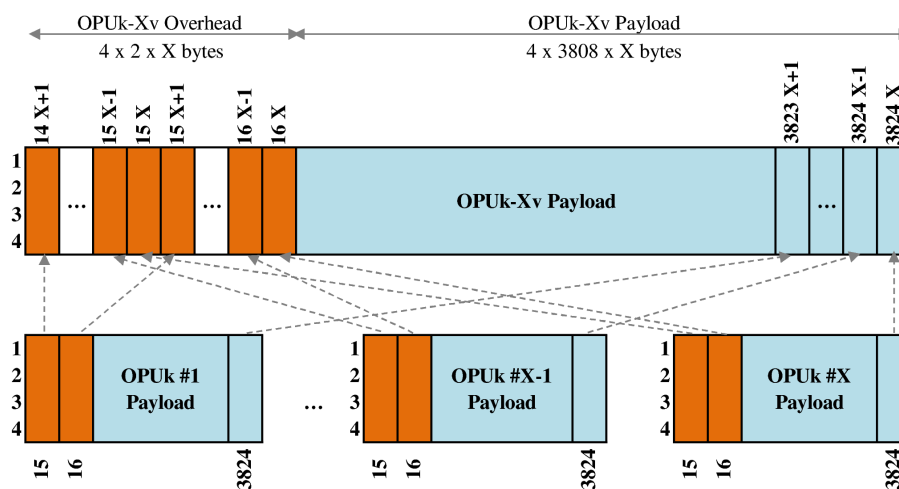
OPUk-Xv Overhead
4 x 2 x X bytes

OPUk-Xv Payload
4 x 3808 x X bytes

14 X+1
15 X-1
15 X
15 X+1
16 X-1
16 X
3823 X+1
3824 X-1
3824 X

1
2
3
4

...
...
OPUk-Xv Payload
...

1
2
3
4
OPUk #1
Payload
15
16
3824

...

1
2
3
4
OPUk #X-1
Payload
15
16
3824

1
2
3
4
OPUk #X
Payload
15
16
3824